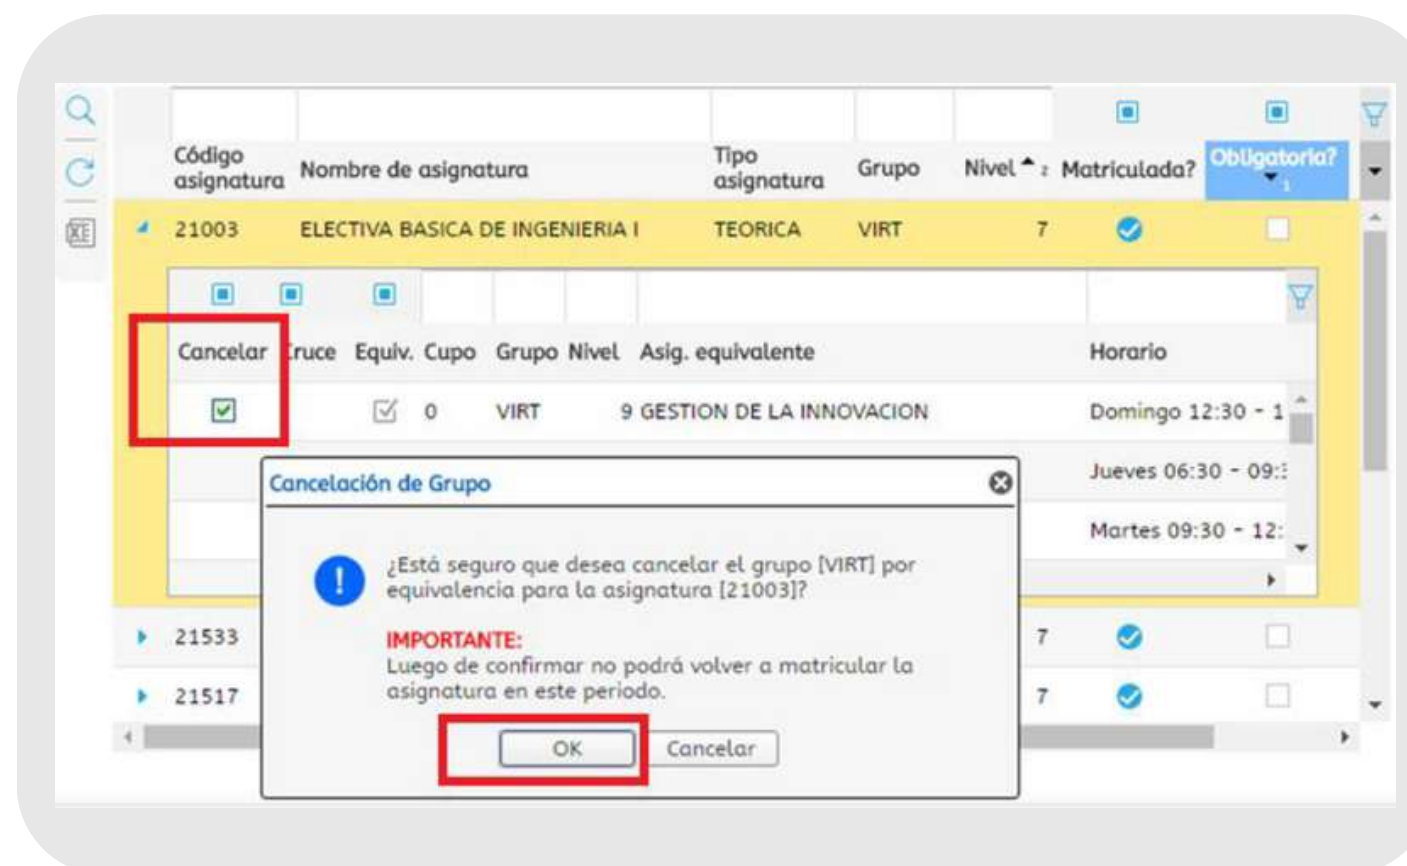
| Código asignatura | Nombre de asignatura | Tipo asignatura | Grupo | Nivel | Matriculada? | Obligatoria? |
|---|---|---|---|---|---|---|
| 21003 | ELECTIVA BASICA DE INGENIERIA I | TEORICA | VIRT | 7 | | |

| Cancelar | Cruce | Equiv. | Cupo | Grupo | Nivel | Asig. equivalente | Horario |
|---|---|---|---|---|---|---|---|
| | | | 0 | VIRT | 9 | GESTION DE LA INNOVACION | Domingo 12:30 - 1 |
| | | | | | | | Jueves 06:30 - 09: |
| | | | | | | | Martes 09:30 - 12: |

21533 7

21517 7

Cancelación de Grupo

¿Está seguro que desea cancelar el grupo [VIRT] por equivalencia para la asignatura [21003]?

IMPORTANTE:
Luego de confirmar no podrá volver a matricular la asignatura en este periodo.

OK Cancelar